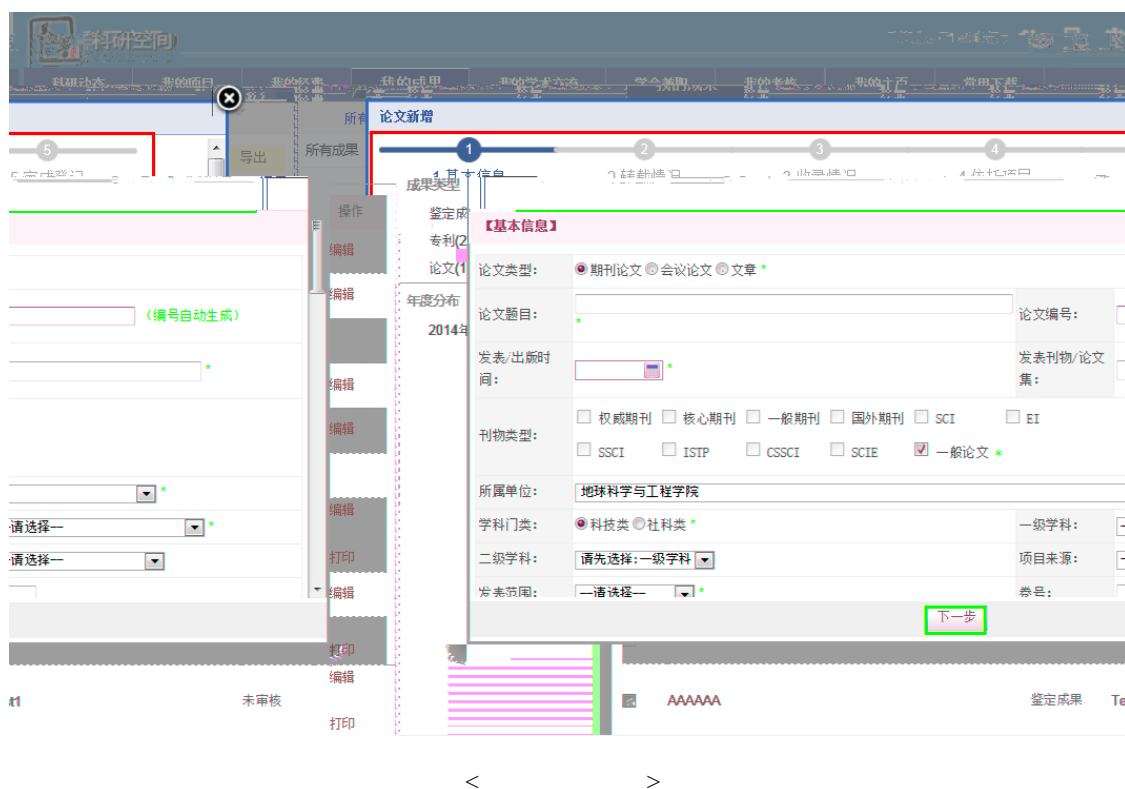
科研空间

科研动态 我的项目 我的经费 我的成果 我的学术交流 学会兼职 我的考核 我的主页 常用下载

5 完成登记

导出 所有成果

操作
编辑
编辑
编辑
编辑
编辑
打印
编辑
打印
编辑
打印

（编号自动生成）

*

*

请选择一 *

请选择一

成果类型
鉴定成
专利(2
论文(1
年度分布
2014年

论文新增

1 基本信息 2 转载情况 3 收录情况 4 依托项目

【基本信息】

论文类型: ◉期刊论文 ◎会议论文 ◎文章 *

论文题目: *

论文编号:

发表/出版时间: *

发表刊物/论文集:

刊物类型: ☐ 权威期刊 ☐ 核心期刊 ☐ 一般期刊 ☐ 国外期刊 ☐ SCI ☐ EI ☐ SSCI ☐ ISTP ☐ CSSCI ☐ SCIE ☑ 一般论文 *

所属单位: 地球科学与工程学院

学科门类: ◉科技类 ◎社科类 *

一级学科:

二级学科: 请先选择:一级学科

项目来源:

发表范围: 一请选择一 *

卷号:

下一步

未审核

AAAAAA

鉴定成果

< >